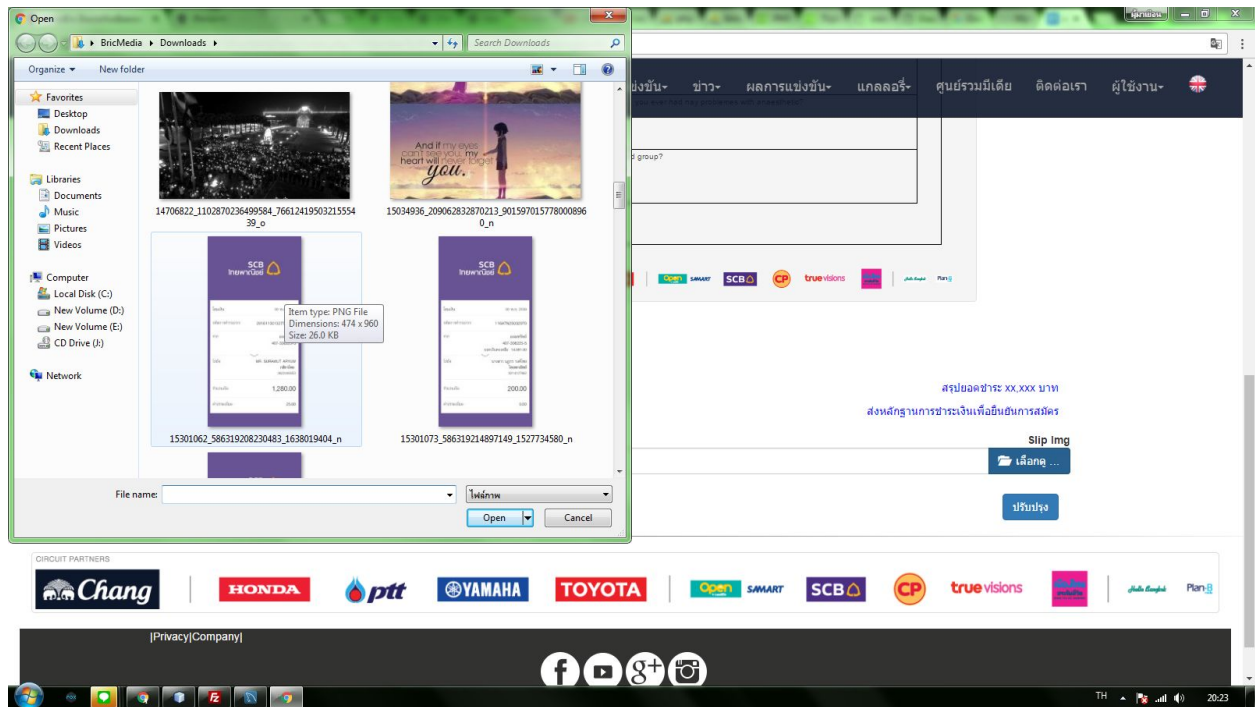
Open

BricMedia ▸ Downloads ▸

Search Downloads

Organize ▾ New folder

Favorites
Desktop
Downloads
Recent Places

Libraries
Documents
Music
Pictures
Videos

Computer
Local Disk (C:)
New Volume (D:)
New Volume (E:)
CD Drive (J:)

Network

14706822_1102870236499584_7661241950321555439_o

And if my eyes can't see you, my heart will never forget you.

15034936_209062832870213_9015970157780008960_n

SCB ไทยพาณิชย์

Item type: PNG File
Dimensions: 474 x 960
Size: 26.0 KB

1,280.00

15301062_586319208230483_1638019404_n

SCB ไทยพาณิชย์

200.00

15301073_586319214897149_1527734580_n

File name:

ไฟล์ภาพ

Open

Cancel

่งขัน▾ ข่าว▾ ผลการแข่งขัน▾ แกลลอรี่▾ ศูนย์รวมมีเดีย ติดต่อเรา ผู้ใช้งาน▾

d group?

Open SMART SCB CP truevisions Plan B

สรุปยอดชำระ xx,xxx บาท

ส่งหลักฐานการชำระเงินเพื่อยืนยันการสมัคร

Slip Img

เลือกดู ...

ปรับปรุง

CIRCUIT PARTNERS

Chang HONDA ptt YAMAHA TOYOTA Open SMART SCB CP truevisions Plan B

|Privacy|Company|

TH 20:23